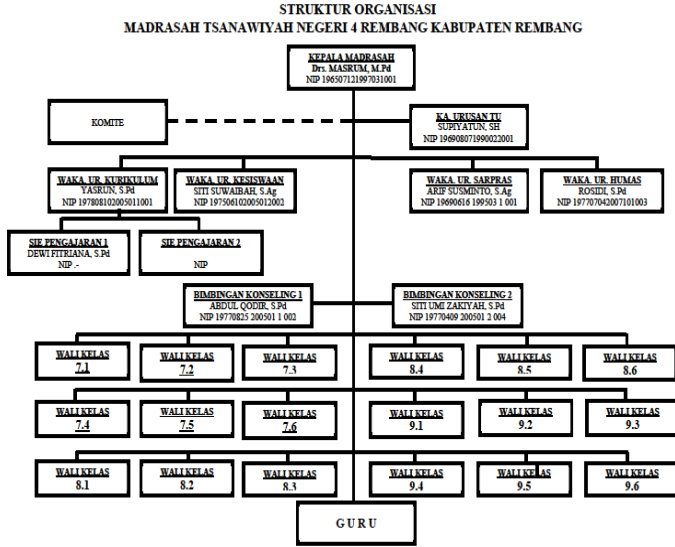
STRUKTUR ORGANISASI
MADRASAH TSANAWIYAH NEGERI 4 REMBANG KABUPATEN REMBANG

KEPALA MADRASAH
Drs. MASRUM, M.Pd
NIP 196507121997031001

KOMITE

KA. URUSAN TU
SUPIYATUN, SH
NIP 196908071990022001

WAKA. UR. KURIKULUM
YASRUN, S.Pd
NIP 197808102005011001

WAKA. UR. KESISWAAN
SITI SUWAIBAH, S.Ag
NIP 197506102005012002

WAKA. UR. SARPRAS
ARIF SUSMINTO, S.Ag
NIP 19690616 199503 1 001

WAKA. UR. HUMAS
ROSIDI, S.Pd
NIP 197707042007101003

SIE PENGAJARAN 1
DEWI FITRIANA, S.Pd
NIP -

SIE PENGAJARAN 2
NIP

BIMBINGAN KONSELING 1
ABDUL QODIR, S.Pd
NIP 19770825 200501 1 002

BIMBINGAN KONSELING 2
SITI UMI ZAKIYAH, S.Pd
NIP 19770409 200501 2 004

WALI KELAS 7.1
WALI KELAS 7.2
WALI KELAS 7.3
WALI KELAS 8.4
WALI KELAS 8.5
WALI KELAS 8.6

WALI KELAS 7.4
WALI KELAS 7.5
WALI KELAS 7.6
WALI KELAS 9.1
WALI KELAS 9.2
WALI KELAS 9.3

WALI KELAS 8.1
WALI KELAS 8.2
WALI KELAS 8.3
WALI KELAS 9.4
WALI KELAS 9.5
WALI KELAS 9.6

GURU